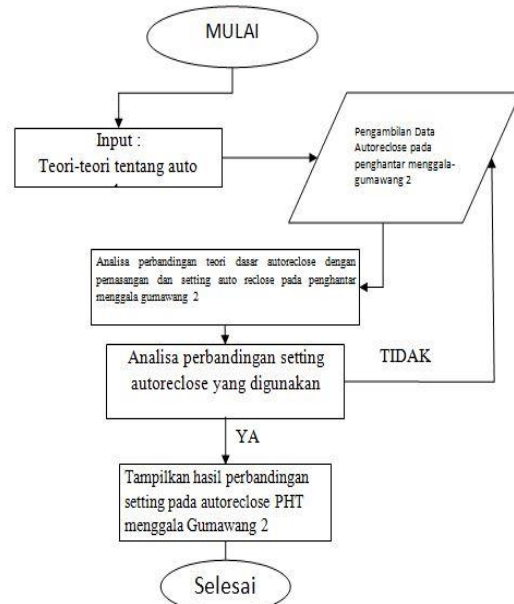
MULAI

Input :
Teori-teori tentang auto

Pengambilan Data Autoreclose pada penghantar menggala-gumawang 2

Analisa perbandingan teori dasar autoreclose dengan pemasangan dan setting auto reclose pada penghantar menggala gumawang 2

Analisa perbandingan setting autoreclose yang digunakan

TIDAK

YA

Tampilkan hasil perbandingan setting pada autoreclose PHT menggala Gumawang 2

Selesai